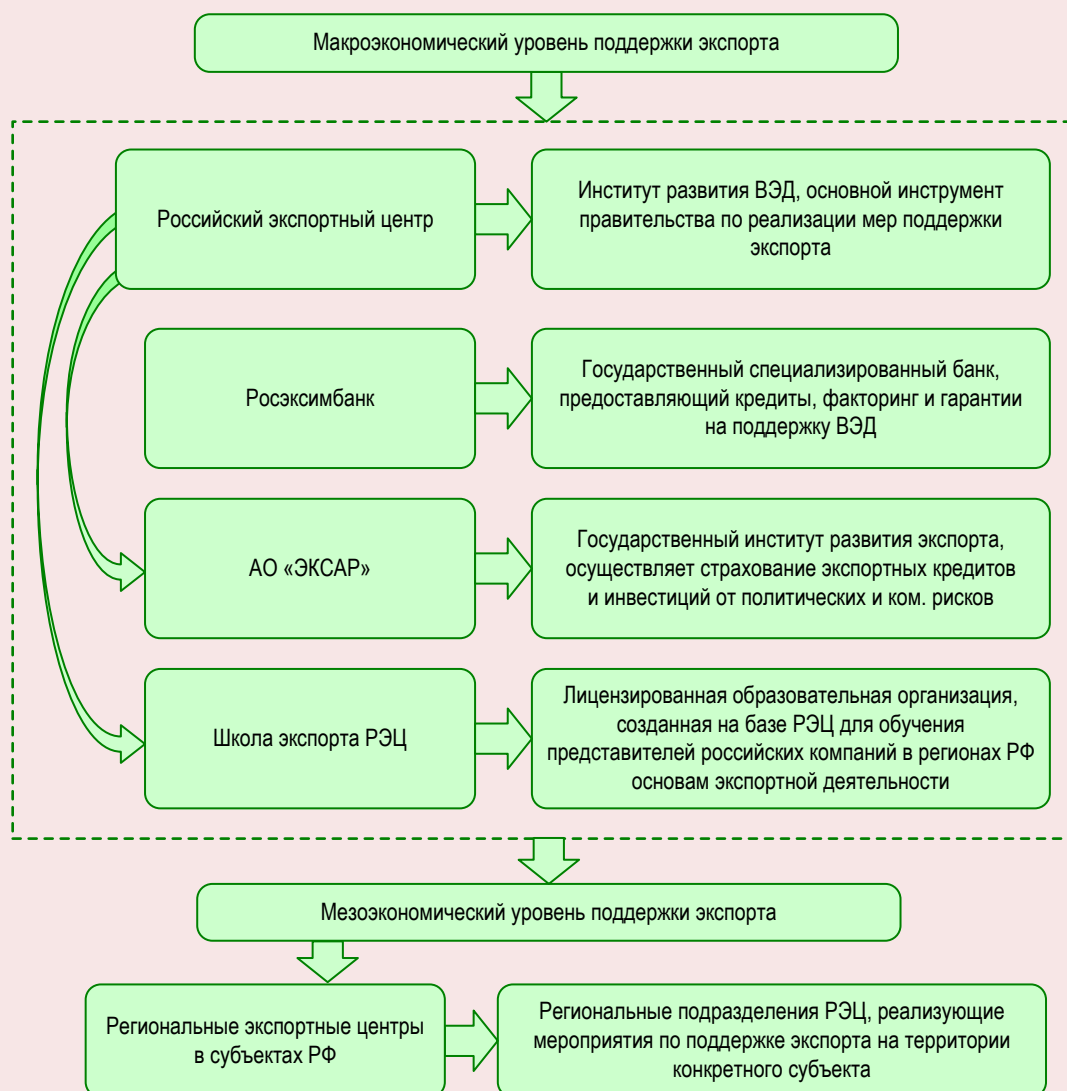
Макроэкономический уровень поддержки экспорта

Российский экспортный центр

Институт развития ВЭД, основной инструмент правительства по реализации мер поддержки экспорта

Росэксимбанк

Государственный специализированный банк, предоставляющий кредиты, факторинг и гарантии на поддержку ВЭД

АО «ЭКСАР»

Государственный институт развития экспорта, осуществляет страхование экспортных кредитов и инвестиций от политических и ком. рисков

Школа экспорта РЭЦ

Лицензированная образовательная организация, созданная на базе РЭЦ для обучения представителей российских компаний в регионах РФ основам экспортной деятельности

Мезоэкономический уровень поддержки экспорта

Региональные экспортные центры в субъектах РФ

Региональные подразделения РЭЦ, реализующие мероприятия по поддержке экспорта на территории конкретного субъекта